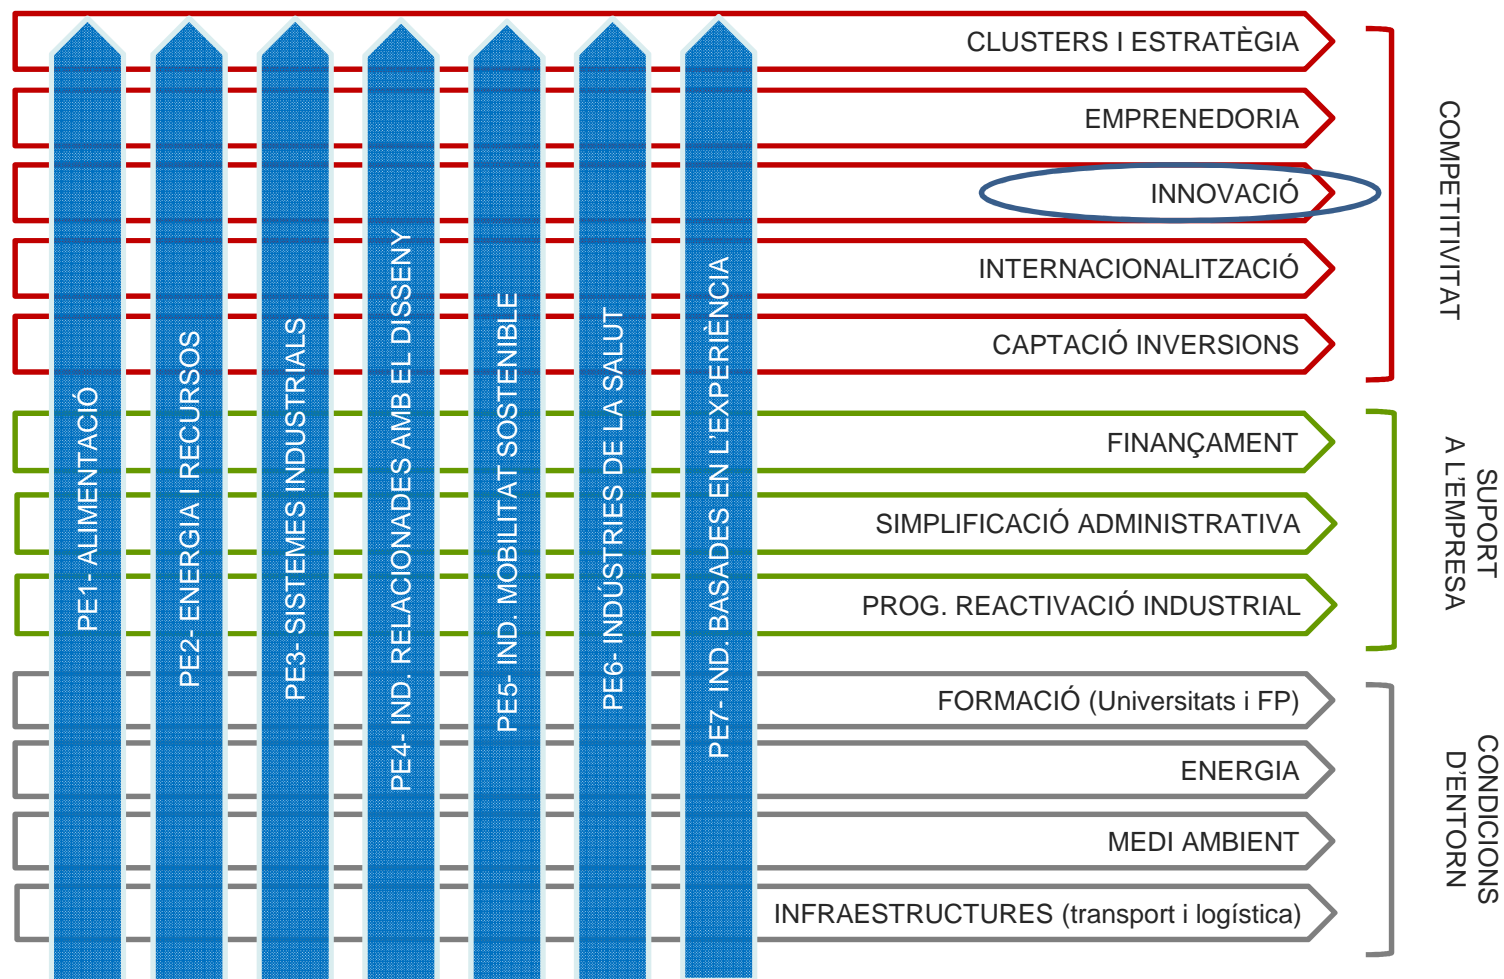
PE1- ALIMENTACIÓ
PE2- ENERGIA I RECURSOS
PE3- SISTEMES INDUSTRIALS
PE4- IND. RELACIONADES AMB EL DISSENY
PE5- IND. MOBILITAT SOSTENIBLE
PE6- INDÚSTRIES DE LA SALUT
PE7- IND. BASADES EN L'EXPERIÈNCIA

CLUSTERS I ESTRATÈGIA
EMPRENEDORIA
INNOVACIÓ
INTERNACIONALITZACIÓ
CAPTACIÓ INVERSIONS

COMPETITIVITAT

FINANÇAMENT
SIMPLIFICACIÓ ADMINISTRATIVA
PROG. REACTIVACIÓ INDUSTRIAL

SUPORT A L'EMPRESA

FORMACIÓ (Universitats i FP)
ENERGIA
MEDI AMBIENT
INFRAESTRUCTURES (transport i logística)

CONDICIONS D'ENTORN